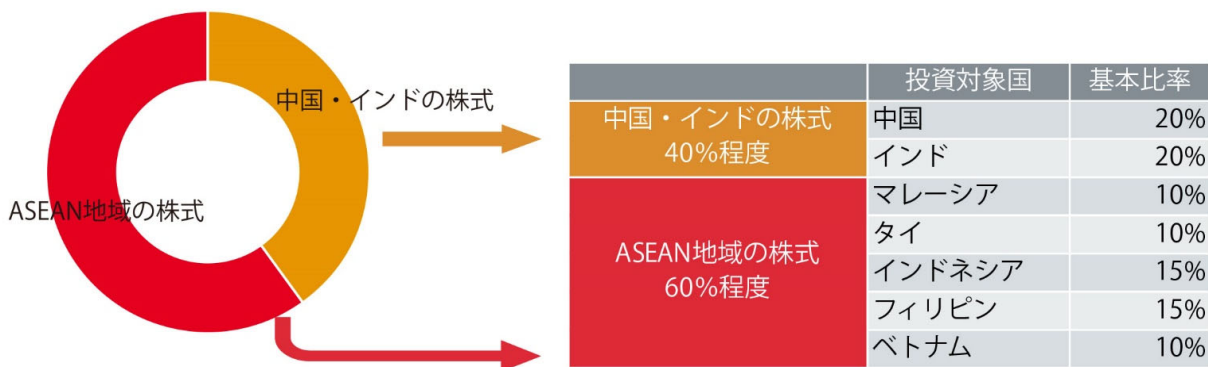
中国・インドの株式

ASEAN地域の株式

| | 投資対象国 | 基本比率 |
|---|---|---|
| 中国・インドの株式 40%程度 | 中国 | 20% |
| | インド | 20% |
| ASEAN地域の株式 60%程度 | マレーシア | 10% |
| | タイ | 10% |
| | インドネシア | 15% |
| | フィリピン | 15% |
| | ベトナム | 10% |